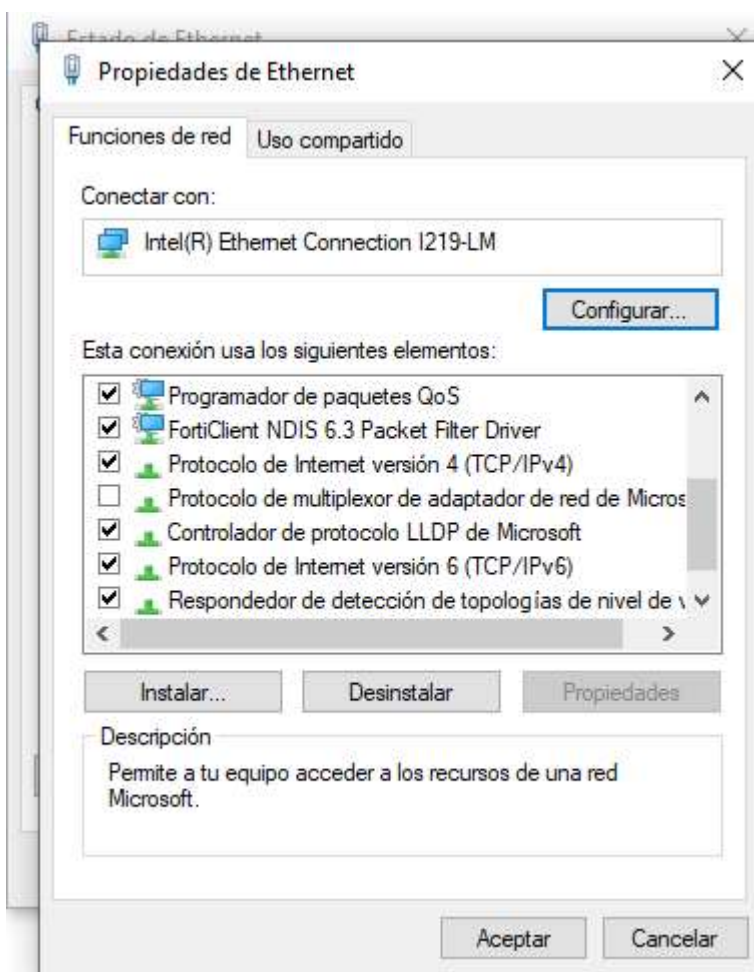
Estado de Ethernet

Propiedades de Ethernet

Funciones de red
Uso compartido

Conectar con:

Intel(R) Ethernet Connection I219-LM

Configurar...

Esta conexión usa los siguientes elementos:

Programador de paquetes QoS
FortiClient NDIS 6.3 Packet Filter Driver
Protocolo de Internet versión 4 (TCP/IPv4)
Protocolo de multiplexor de adaptador de red de Micros
Controlador de protocolo LLDP de Microsoft
Protocolo de Internet versión 6 (TCP/IPv6)
Respondedor de detección de topologías de nivel de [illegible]

Instalar...
Desinstalar
Propiedades

Descripción

Permite a tu equipo acceder a los recursos de una red Microsoft.

Aceptar
Cancelar